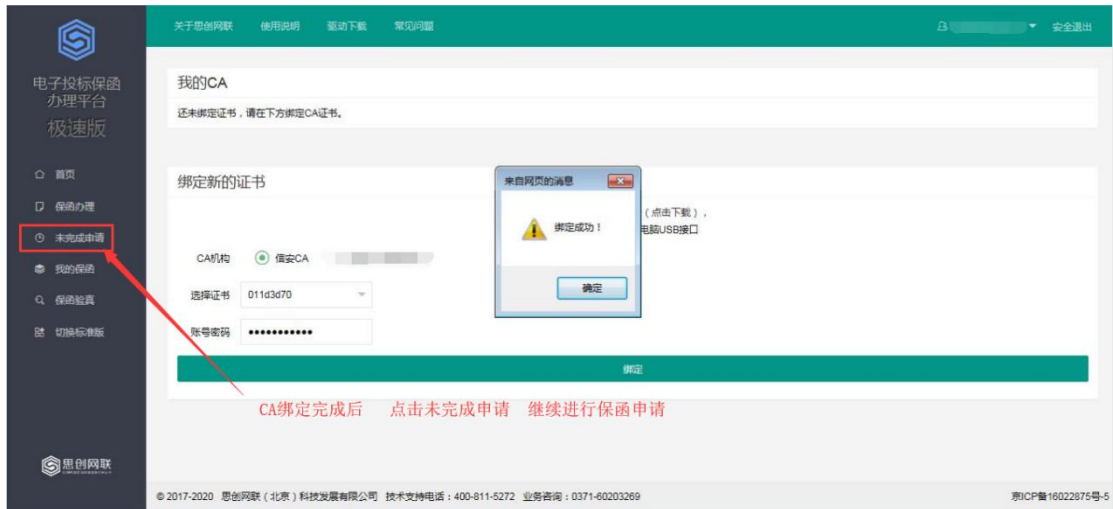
电子投标保函办理平台
极速版

首页
保函办理
未完成申请
我的保函
保函验真
切换标准版

思创网联

关于思创网联 使用说明 驱动下载 常见问题

安全退出

我的CA
还未绑定证书，请在下方绑定CA证书。

绑定新的证书

（点击下载），
电脑USB接口

CA机构 信安CA
选择证书 011d3d70
账号密码 ••••••••••••

绑定

来自网页的消息
绑定成功！
确定

CA绑定完成后 点击未完成申请 继续进行保函申请

© 2017-2020 思创网联（北京）科技发展有限公司 技术支持电话：400-811-5272 业务咨询：0371-60203269

京ICP备16022875号-5